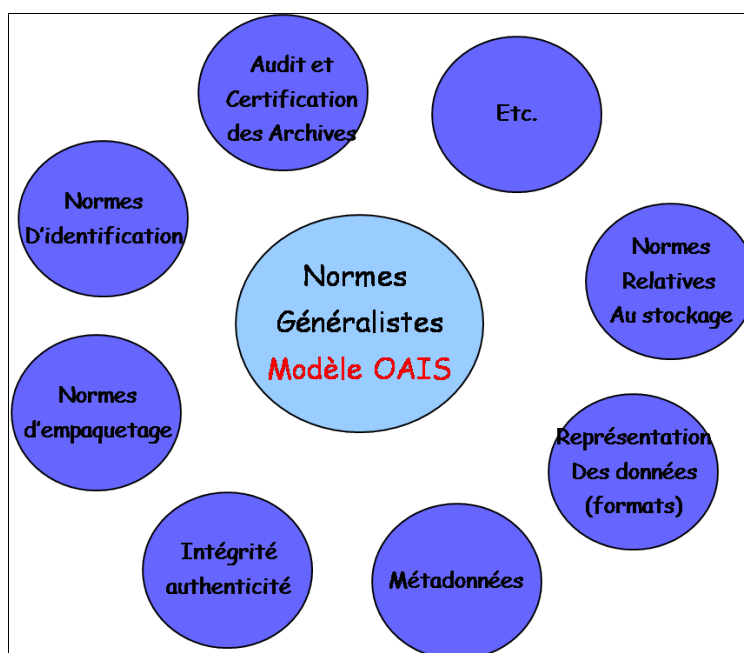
Normes Généralistes
Modèle OAIS

Audit et Certification des Archives

Etc.

Normes D'identification

Normes Relatives Au stockage

Normes d'empaquetage

Représentation Des données (formats)

Intégrité authenticité

Métadonnées